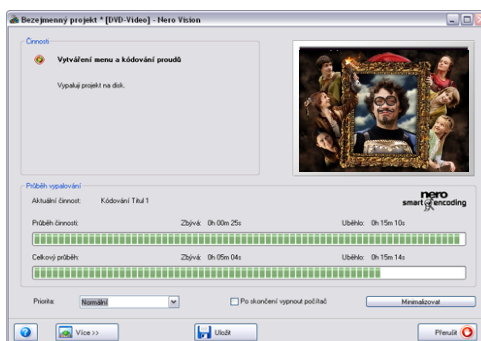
Bezejmenný projekt * [DVD-Video] - Nero Vision

Činnosti

Vytváření menu a kódování proudů

Vypaluji projekt na disk.

Průběh vypalování

Aktuální činnost: Kódování Titul 1

nero smart encoding

Průběh činnosti: Zbývá: 0h 00m 25s Uběhlo: 0h 15m 10s

Celkový průběh: Zbývá: 0h 05m 04s Uběhlo: 0h 15m 14s

Priorita: Normální

Po skončení vypnout počítač

Minimalizovat

Více >>

Uložit

Přerušit